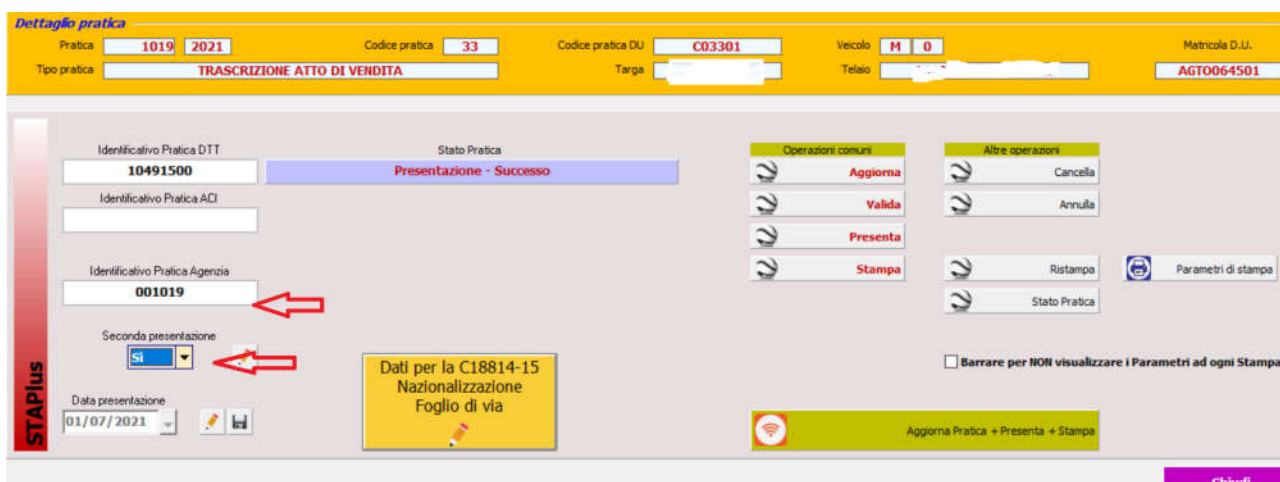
Dettaglio pratica

Pratica 1019 2021
Codice pratica 33
Codice pratica DU C03301
Veicolo M 0
Matricola D.U.
Tipo pratica TRASCRIZIONE ATTO DI VENDITA
Targa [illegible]
Telaio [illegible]
AGT064501

STAPlus

Identificativo Pratica DTT
10491500
Stato Pratica
Presentazione - Successo
Identificativo Pratica ACI

Identificativo Pratica Agenzia
001019

Seconda presentazione
Si

Data presentazione
01/07/2021

Dati per la C18814-15
Nazionalizzazione
Foglio di via

Operazioni comuni
Aggiorna
Valida
Presenta
Stampa

Altre operazioni
Cancella
Annulla
Ristampa
Stato Pratica
Parametri di stampa

Barrare per NON visualizzare i Parametri ad ogni Stampa

Aggiorna Pratica + Presenta + Stampa

Chiudi